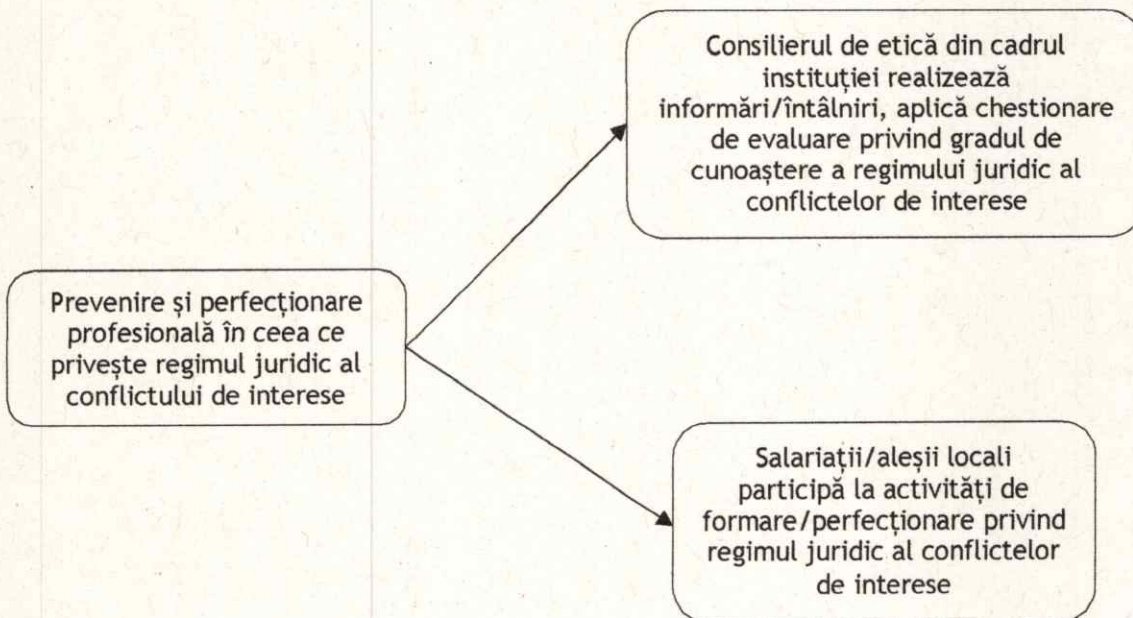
Consilierul de etică din cadrul instituției realizează informări/întâlniri, aplică chestionare de evaluare privind gradul de cunoaștere a regimului juridic al conflictelor de interese

Prevenire și perfecționare profesională în ceea ce privește regimul juridic al conflictului de interese

Salariații/aleșii locali participă la activități de formare/perfecționare privind regimul juridic al conflictelor de interese